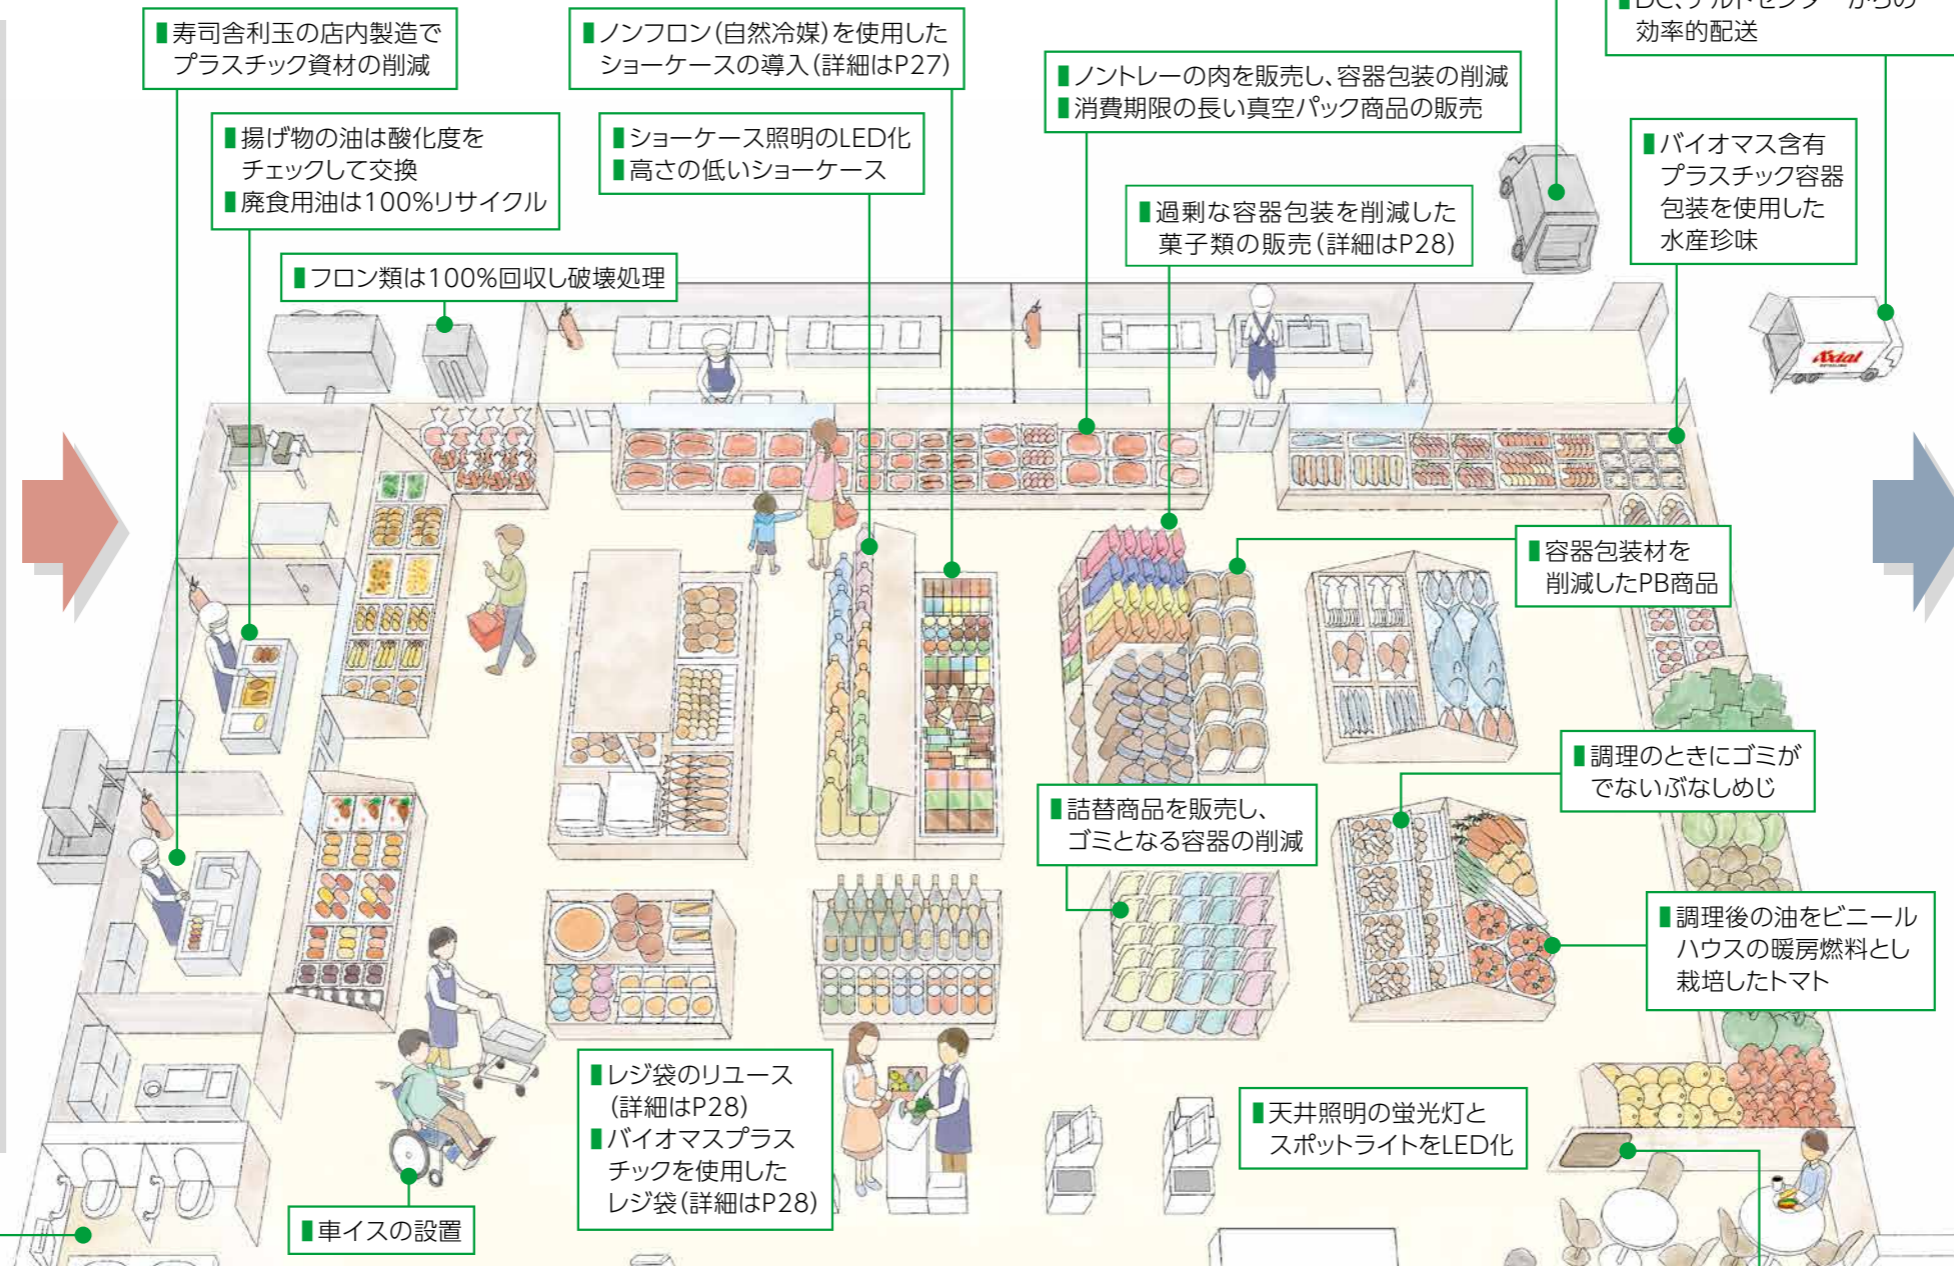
▌寿司舎利玉の店内製造でプラスチック資材の削減

▌ノンフロン(自然冷媒)を使用したショーケースの導入(詳細はP27)

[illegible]効率的配送

▌ノントレーの肉を販売し、容器包装の削減
▌消費期限の長い真空パック商品の販売

▌揚げ物の油は酸化度をチェックして交換
▌廃食用油は100%リサイクル

▌ショーケース照明のLED化
▌高さの低いショーケース

▌バイオマス含有プラスチック容器包装を使用した水産珍味

▌過剰な容器包装を削減した菓子類の販売(詳細はP28)

▌フロン類は100%回収し破壊処理

Axial

▌容器包装材を削減したPB商品

▌調理のときにゴミがでないぶなしめじ

▌詰替商品を販売し、ゴミとなる容器の削減

▌調理後の油をビニールハウスの暖房燃料とし栽培したトマト

▌レジ袋のリユース(詳細はP28)
▌バイオマスプラスチックを使用したレジ袋(詳細はP28)

▌天井照明の蛍光灯とスポットライトをLED化

▌車イスの設置